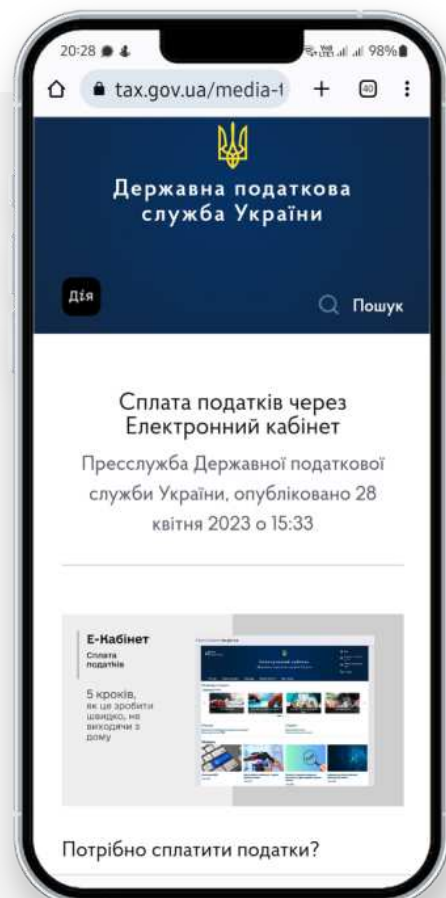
20:28

98%

tax.gov.ua/media-t

40

Державна податкова служба України

Дія

Пошук

Сплата податків через Електронний кабінет

Пресслужба Державної податкової служби України, опубліковано 28 квітня 2023 о 15:33

Е-Кабінет

Сплата податків

5 кроків, як це зробити швидко, не виходячи з дому

Електронний кабінет

Потрібно сплатити податки?